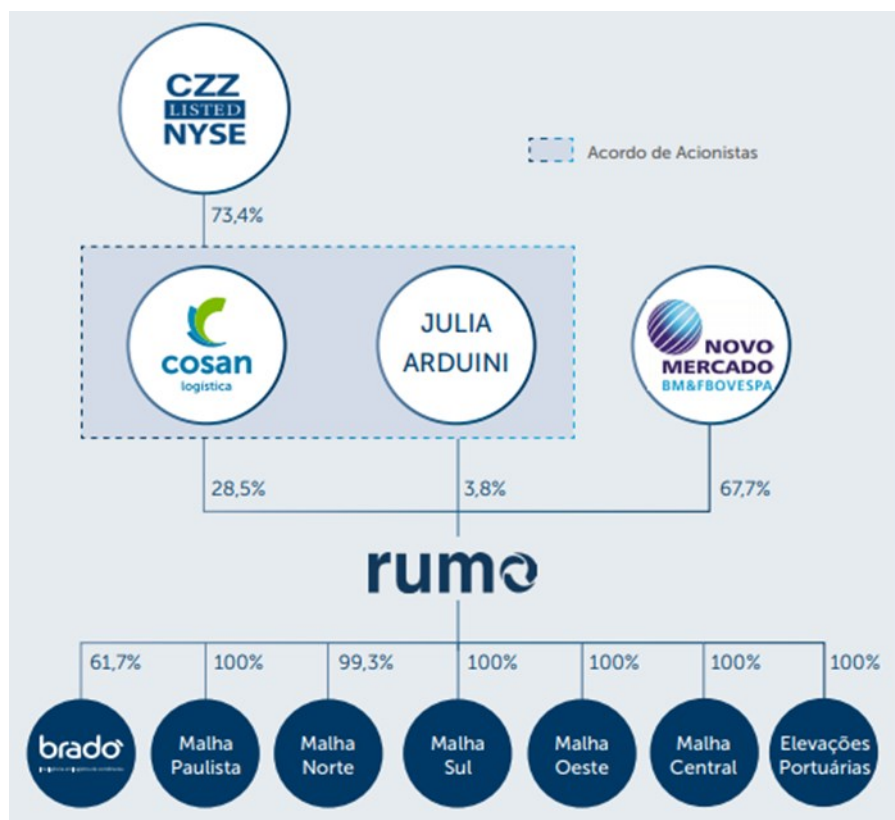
CZZ
LISTED
NYSE

Acordo de Acionistas

73,4%

cosan
logística

JULIA
ARDUINI

NOVO
MERCADO
BM&FBOVESPA

28,5%

3,8%

67,7%

rumo

61,7%

100%

99,3%

100%

100%

100%

100%

brado
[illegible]

Malha
Paulista

Malha
Norte

Malha
Sul

Malha
Oeste

Malha
Central

Elevações
Portuárias